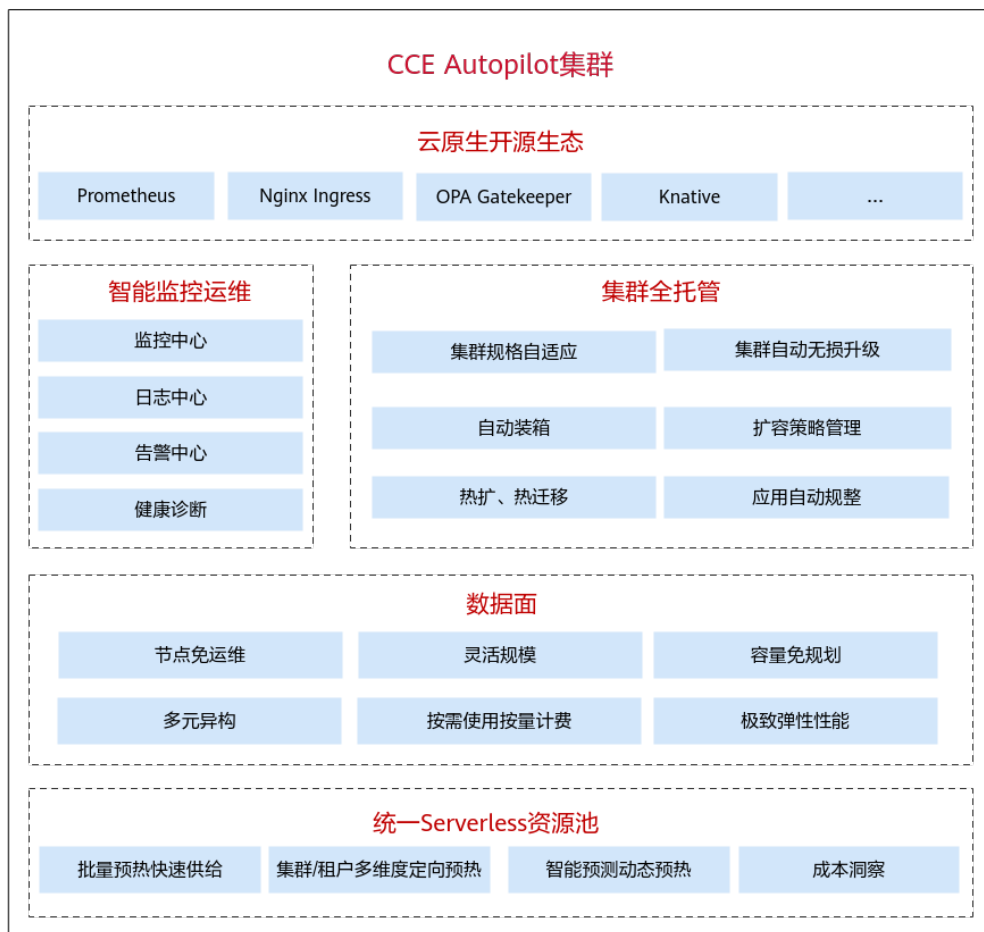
CCE Autopilot集群

云原生开源生态

Prometheus

Nginx Ingress

OPA Gatekeeper

Knative

...

智能监控运维

监控中心

日志中心

告警中心

健康诊断

集群全托管

集群规格自适应

集群自动无损升级

自动装箱

扩容策略管理

热扩、热迁移

应用自动规整

数据面

节点免运维

灵活规模

容量免规划

多元异构

按需使用按量计费

极致弹性性能

统一Serverless资源池

批量预热快速供给

集群/租户多维度定向预热

智能预测动态预热

成本洞察